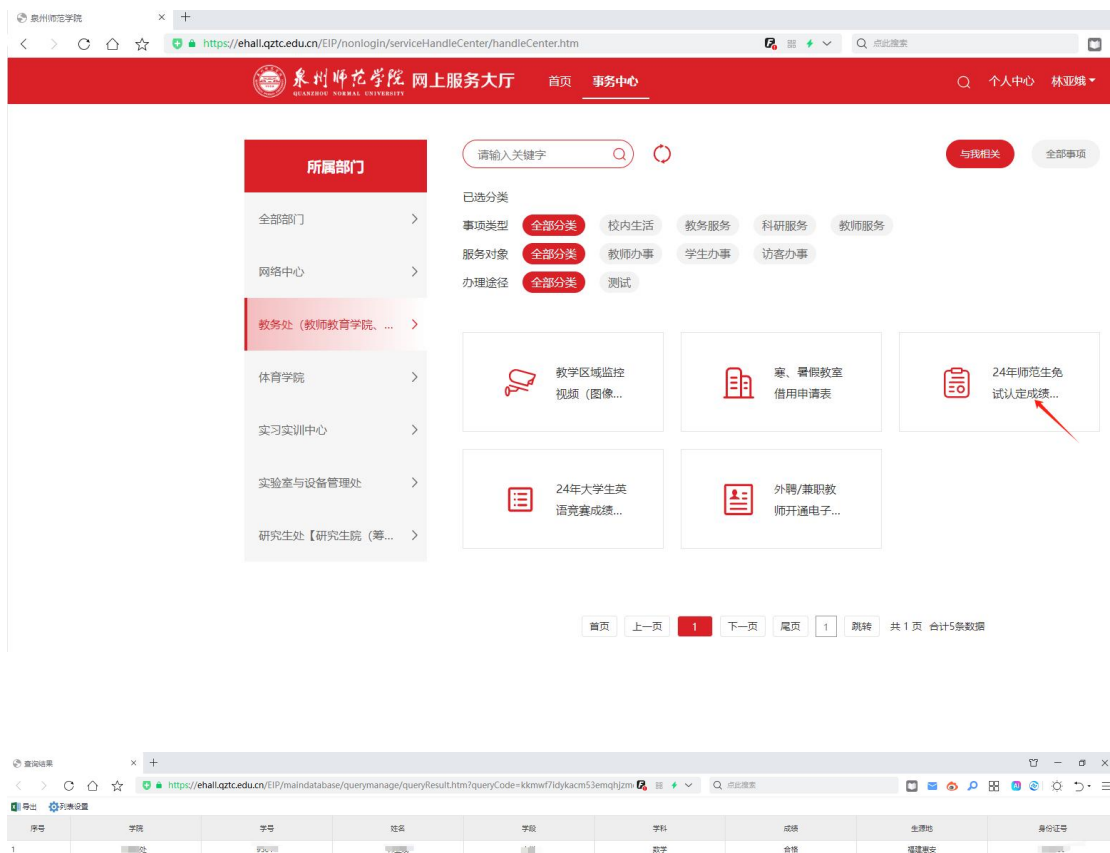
泉州师范学院 × +
https://ehall.qztc.edu.cn/EIP/nonlogin/serviceHandleCenter/handleCenter.htm
点此搜索

泉州师范学院 QUANZHOU NORMAL UNIVERSITY 网上服务大厅 首页 事务中心 个人中心 林亚娥

所属部门
全部部门
网络中心
教务处（教师教育学院、...
体育学院
实习实训中心
实验室与设备管理处
研究生处【研究生院（筹...

请输入关键字
与我相关 全部事项
已选分类
事项类型 全部分类 校内生活 教务服务 科研服务 教师服务
服务对象 全部分类 教师办事 学生办事 访客办事
办理途径 全部分类 测试

教学区域监控视频（图像...
寒、暑假教室借用申请表
24年师范生免试认定成绩...
24年大学生英语竞赛成绩...
外聘/兼职教师开通电子...

首页 上一页 1 下一页 尾页 1 跳转 共 1 页 合计5条数据

查询结果 × +
https://ehall.qztc.edu.cn/EIP/maindatabase/querymanage/queryResult.htm?queryCode=kkmwf7idykacm53emqhjzm
点此搜索
导出 列表设置

| 序号 | 学院 | 学号 | 姓名 | 学段 | 学科 | 成绩 | 生源地 | 身份证号 |
|---|---|---|---|---|---|---|---|---|
| 1 | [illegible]处 | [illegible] | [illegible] | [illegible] | 数学 | 合格 | 福建惠安 | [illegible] |